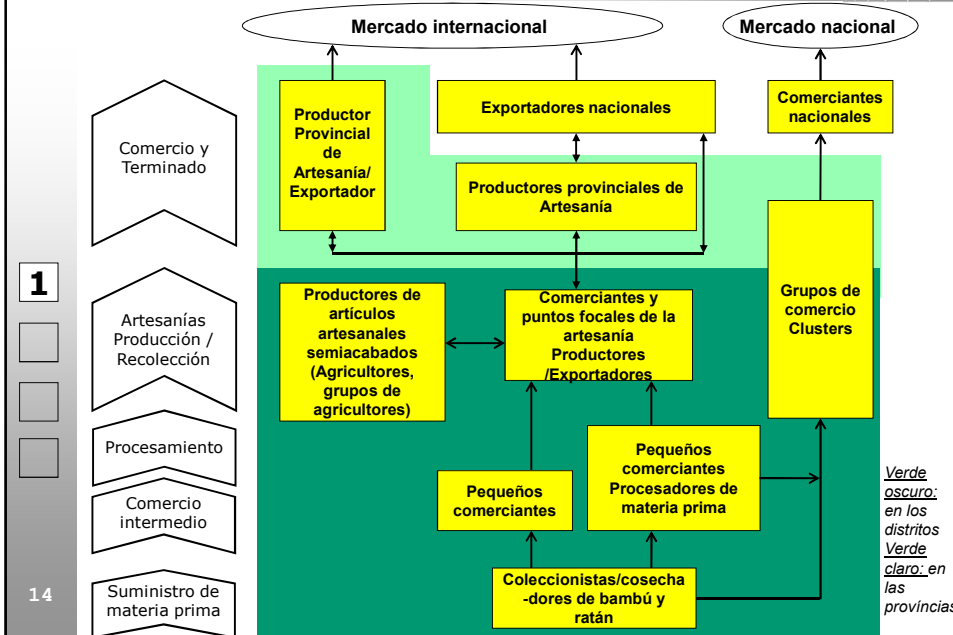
Mercado internacional

Mercado nacional

Comercio y Terminado

Productor Provincial de Artesanía/ Exportador

Exportadores nacionales

Comerciantes nacionales

Productores provinciales de Artesanía

1

Artesanías Producción / Recolección

Productores de artículos artesanales semiacabados (Agricultores, grupos de agricultores)

Comerciantes y puntos focales de la artesanía Productores /Exportadores

Grupos de comercio Clusters

Procesamiento

Comercio intermedio

Pequeños comerciantes

Pequeños comerciantes Procesadores de materia prima

Verde oscuro: en los distritos Verde claro: en las províncias

14

Suministro de materia prima

Coleccionistas/cosecha-dores de bambú y ratán